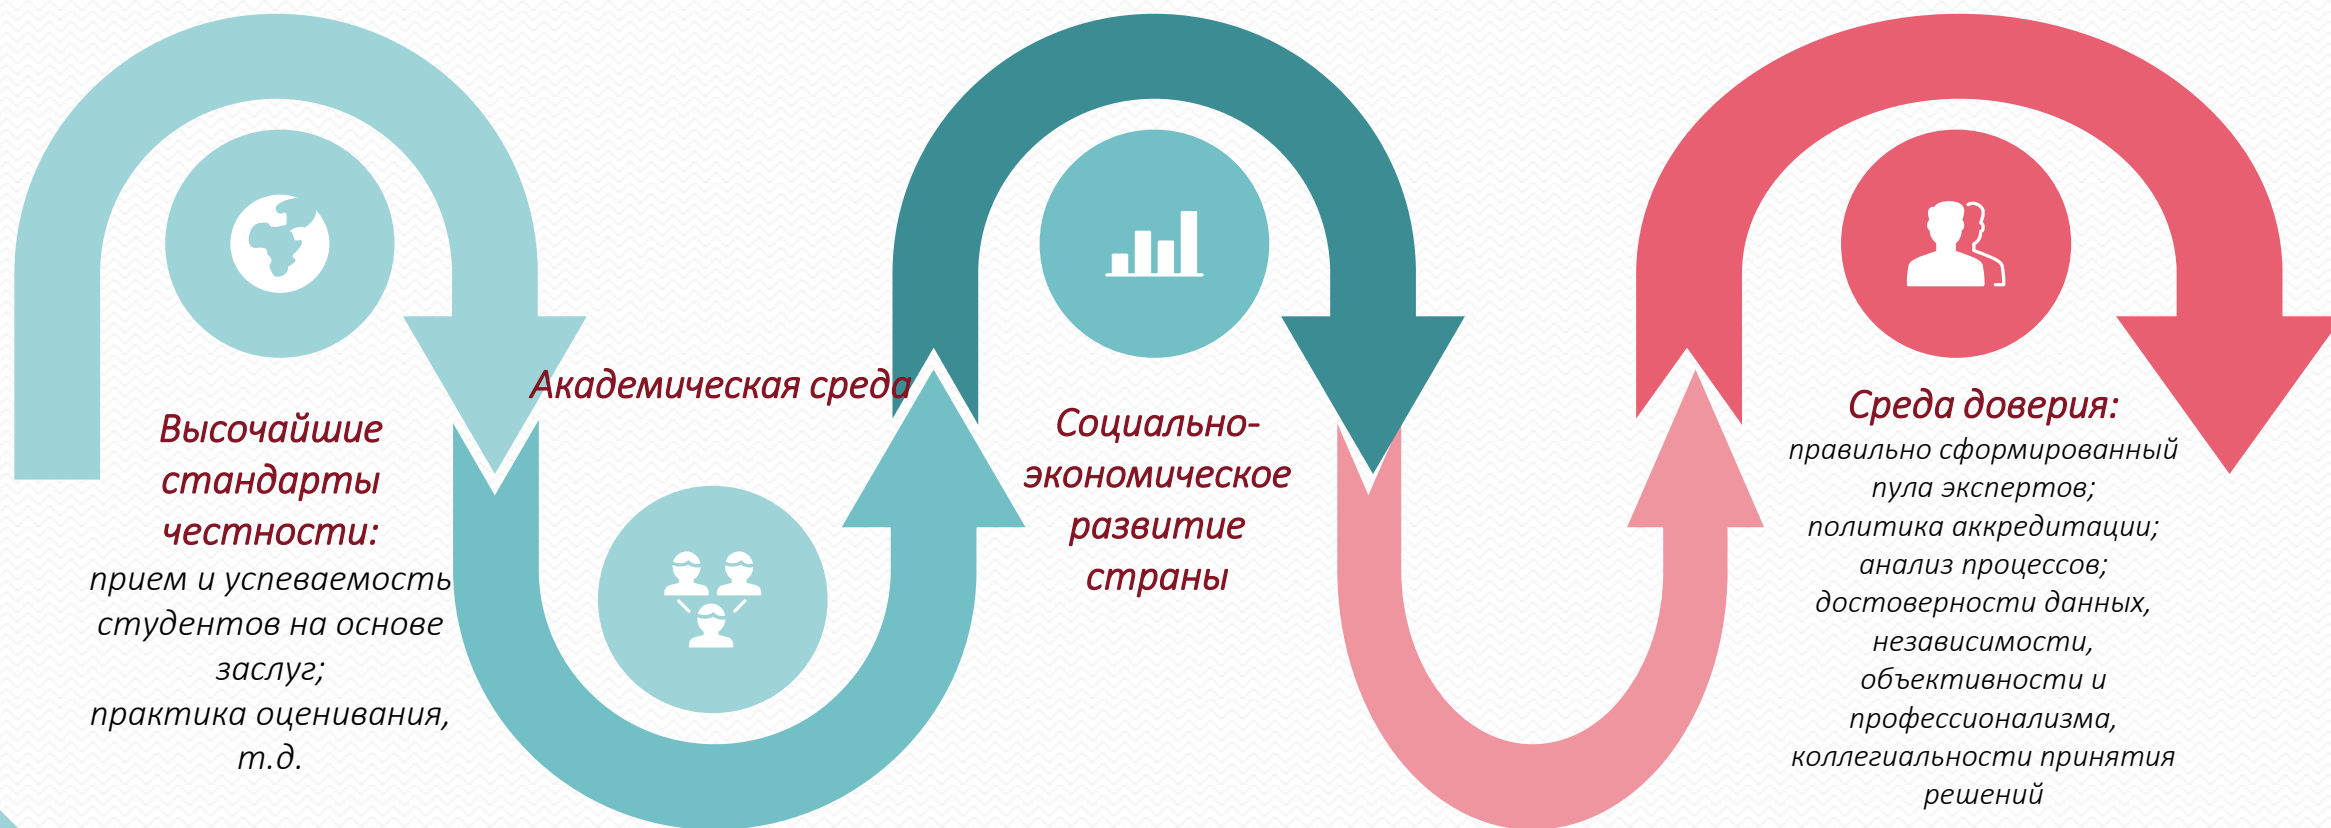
Высочайшие стандарты честности:
прием и успеваемость студентов на основе заслуг;
практика оценивания, т.д.

Академическая среда

Социально-экономическое развитие страны

Среда доверия:
правильно сформированный пула экспертов;
политика аккредитации;
анализ процессов;
достоверности данных,
независимости,
объективности и
профессионализма,
коллегиальности принятия решений